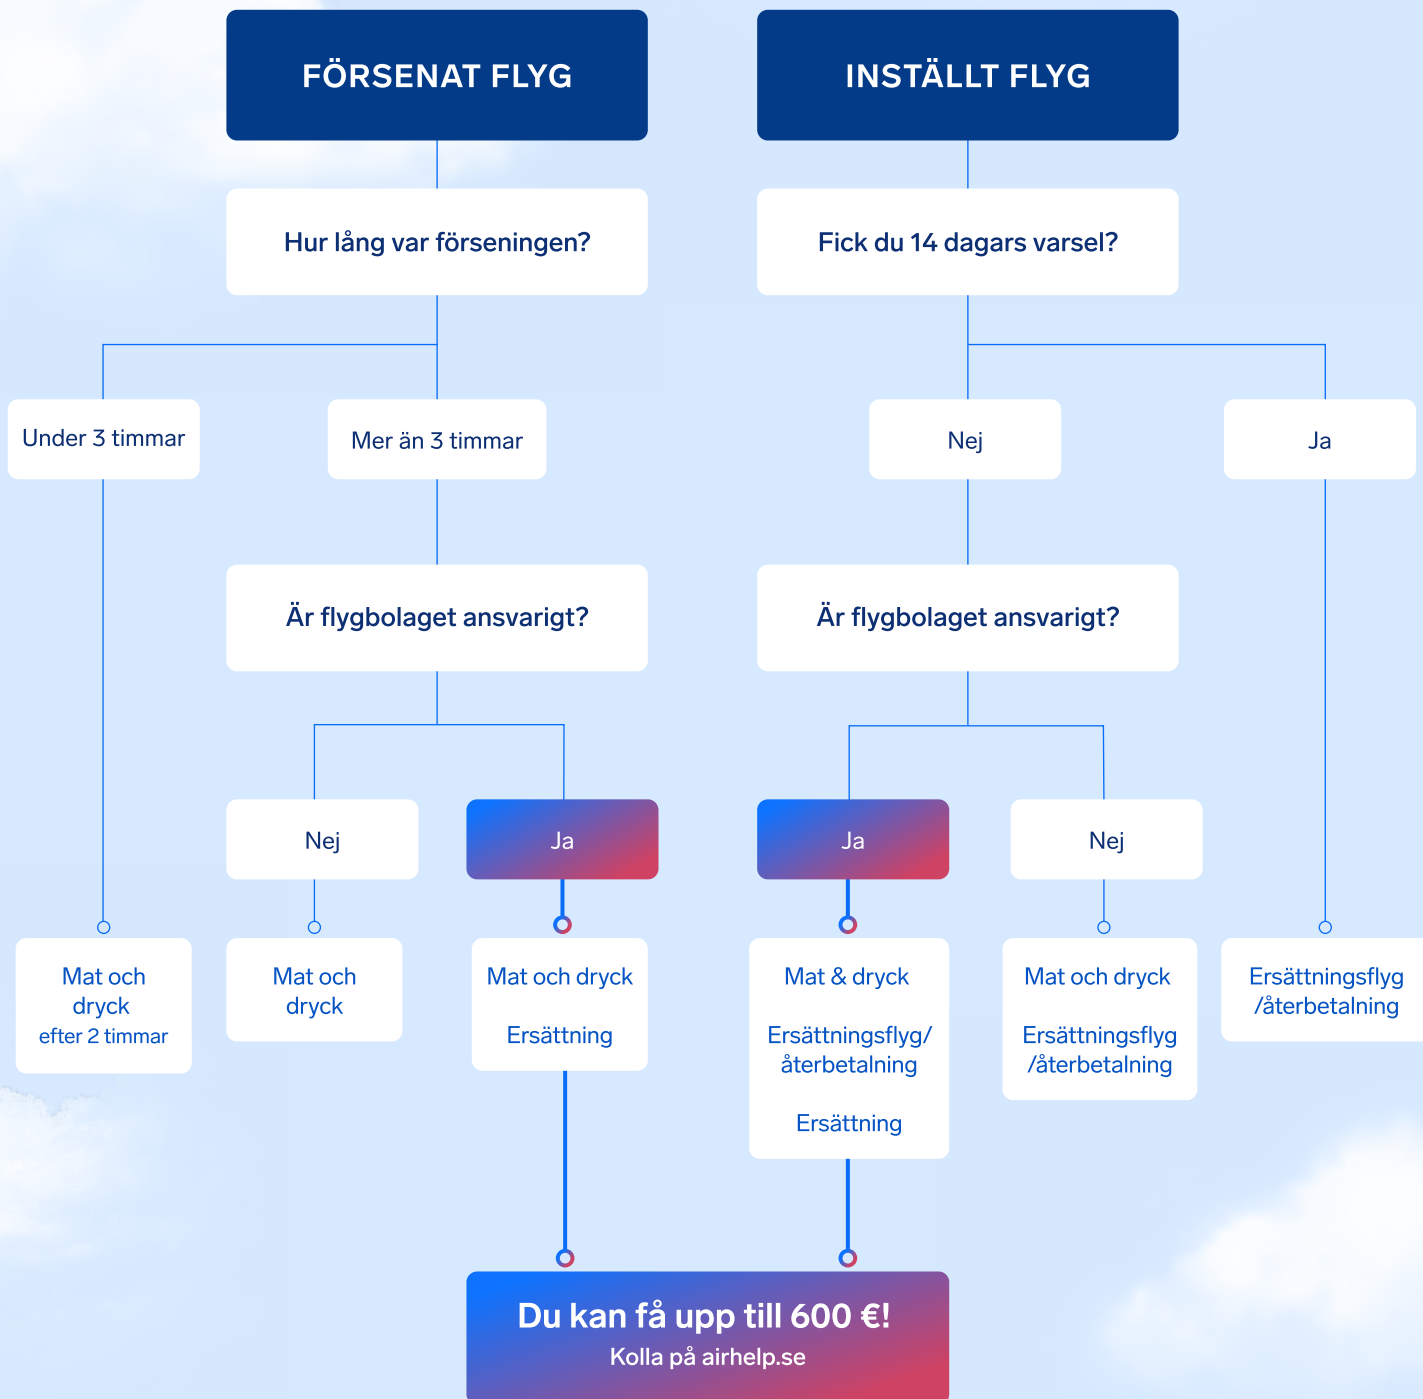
FÖRSENAT FLYG

Hur lång var förseningen?

Under 3 timmar

Mer än 3 timmar

Är flygbolaget ansvarigt?

Nej

Ja

Mat och dryck efter 2 timmar

Mat och dryck

Mat och dryck

Ersättning

INSTÄLLT FLYG

Fick du 14 dagars varsel?

Nej

Ja

Är flygbolaget ansvarigt?

Ja

Nej

Mat & dryck

Ersättningsflyg/återbetalning

Ersättning

Mat och dryck

Ersättningsflyg /återbetalning

Ersättningsflyg /återbetalning

Du kan få upp till 600 €!

Kolla på airhelp.se